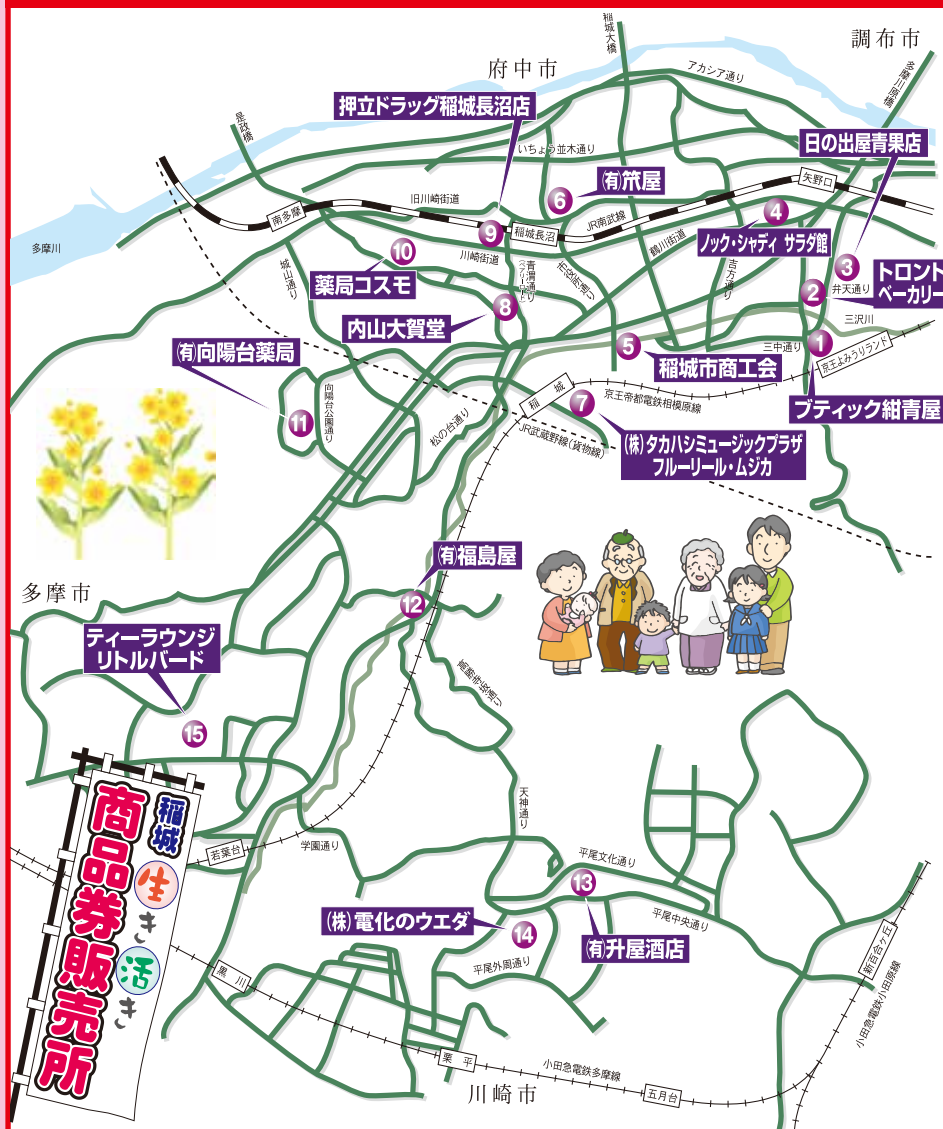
調布市

府中市

稲城大橋

多摩川原橋

アカシア通り

是政橋

押立ドラッグ稲城長沼店

いちょう並木通り

日の出屋青果店

矢野口

6 (有)�py屋

旧川崎街道

南多摩

9 稲城長沼

JR南武線

4 ノック・シャディ サラダ館

鶴川街道

吉方通り

多摩川

10 薬局コスモ

川崎街道

3 トロント ベーカリー

2 弁天通り

城山通り

8 内山大賀堂

三沢川

5 稲城市商工会

三中通り

1 京王よみうりランド

(有)向陽台薬局

稲城

7 京王帝都電鉄相模原線

ブティック紺青屋

11 向陽台公園通り

松の台通り

JR武蔵野線(貨物線)

(株)タカハシミュージックプラザ フルーリール・ムジカ

(有)福島屋

多摩市

12

ティーラウンジ リトルバード

15

稲城 商品券販売所 生き活き

天神通り

若葉台

学園通り

平尾文化通り

13

(株)電化のウエダ

14

平尾中央通り

(有)升屋酒店

黒川

平尾外周通り

新百合ヶ丘

小田急電鉄小田原線

栗平

小田急電鉄多摩線

五月台

川崎市